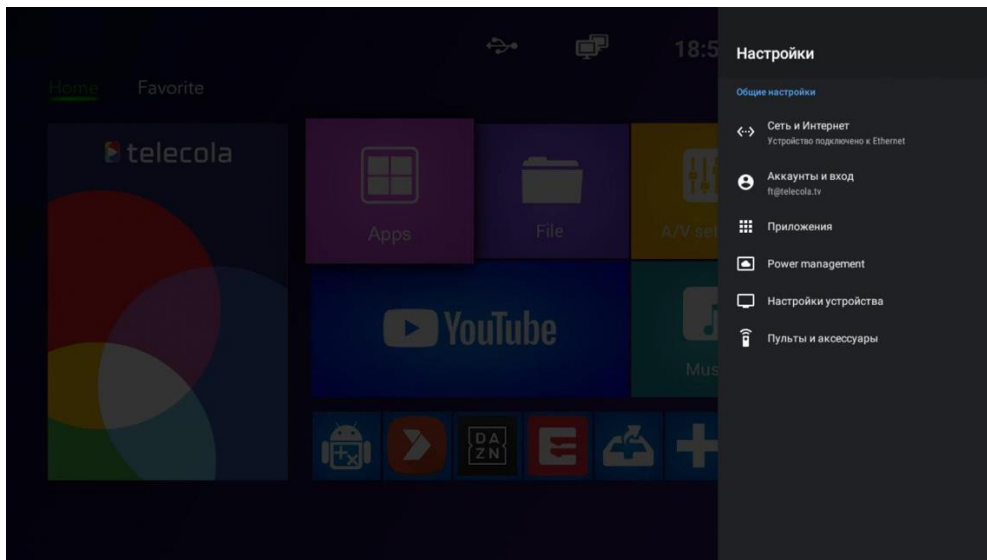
18:5

Home Favorite

telecola

Apps

File

A/V set

YouTube

Mus

DA
ZN

Настройки

Общие настройки

Сеть и Интернет
Устройство подключено к Ethernet

Аккаунты и вход
ft@telecola.tv

Приложения

Power management

Настройки устройства

Пульты и аксессуары